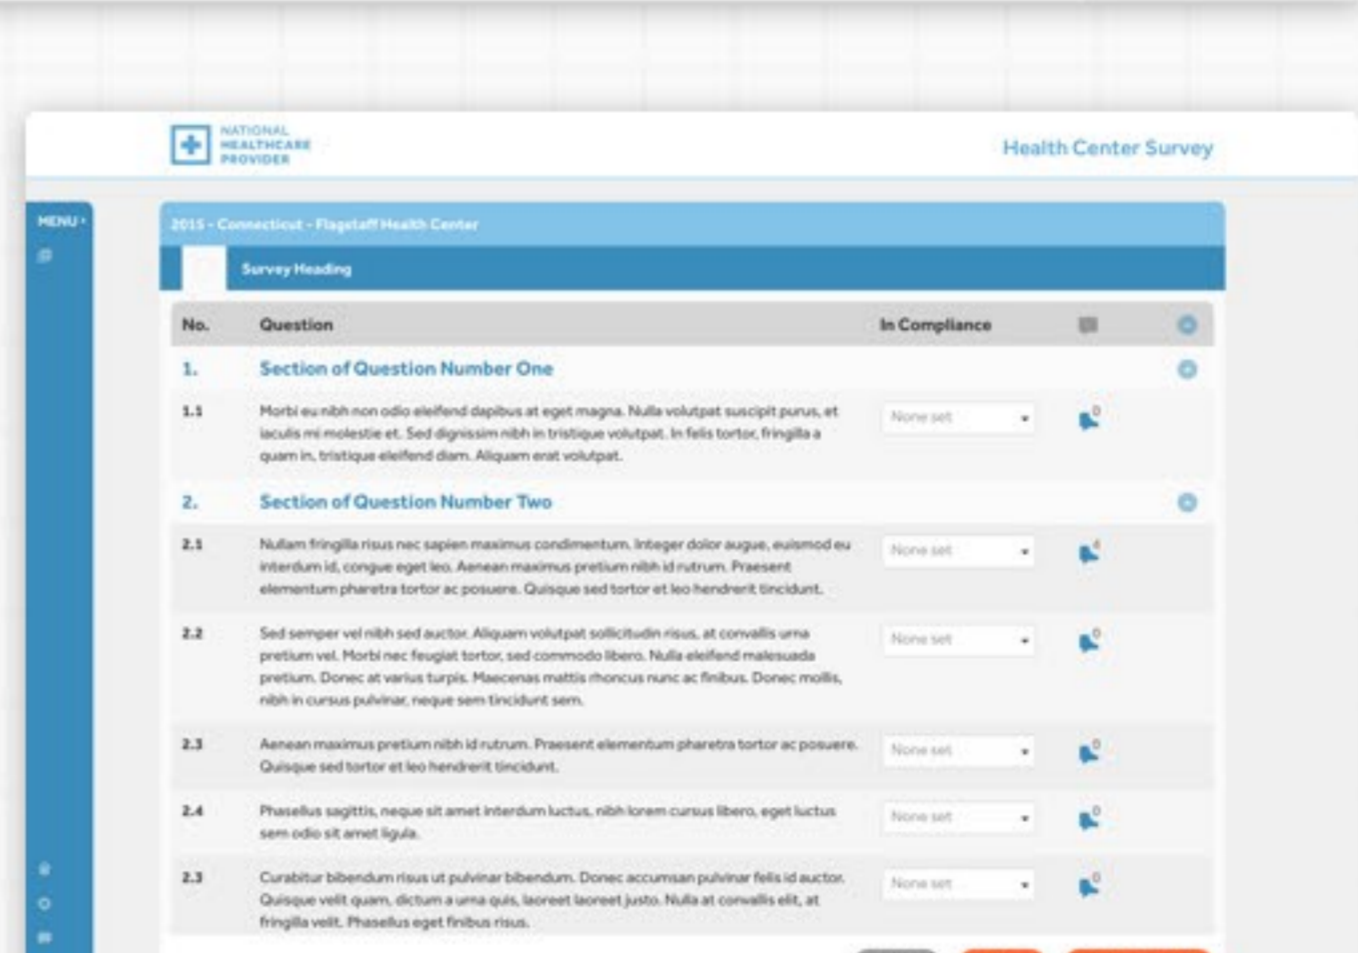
NATIONAL HEALTHCARE PROVIDER

Health Center Survey

MENU

2015 - Connecticut - Flagstaff Health Center

Survey Heading

| No. | Question | In Compliance |
|---|---|---|
| 1. | Section of Question Number One | |
| 1.1 | Morbi eu nibh non odio eleifend dapibus at eget magna. Nulla volutpat suscipit purus, et iaculis mi molestie et. Sed dignissim nibh in tristique volutpat. In felis tortor, fringilla a quam in, tristique eleifend diam. Aliquam erat volutpat. | None set |
| 2. | Section of Question Number Two | |
| 2.1 | Nullam fringilla risus nec sapien maximus condimentum. Integer dolor augue, euismod eu interdum id, congue eget leo. Aenean maximus pretium nibh id rutrum. Praesent elementum pharetra tortor ac posuere. Quisque sed tortor et leo hendrerit tincidunt. | None set |
| 2.2 | Sed semper vel nibh sed auctor. Aliquam volutpat sollicitudin risus, at convallis urna pretium vel. Morbi nec feugiat tortor, sed commodo libero. Nulla eleifend malesuada pretium. Donec at varius turpis. Maecenas mattis rhoncus nunc ac finibus. Donec mollis, nibh in cursus pulvinar, neque sem tincidunt sem. | None set |
| 2.3 | Aenean maximus pretium nibh id rutrum. Praesent elementum pharetra tortor ac posuere. Quisque sed tortor et leo hendrerit tincidunt. | None set |
| 2.4 | Phasellus sagittis, neque sit amet interdum luctus, nibh lorem cursus libero, eget luctus sem odio sit amet ligula. | None set |
| 2.3 | Curabitur bibendum risus ut pulvinar bibendum. Donec accumsan pulvinar felis id auctor. Quisque velit quam, dictum a urna quis, laoreet laoreet justo. Nulla at convallis elit, at fringilla velit. Phasellus eget finibus risus. | None set |